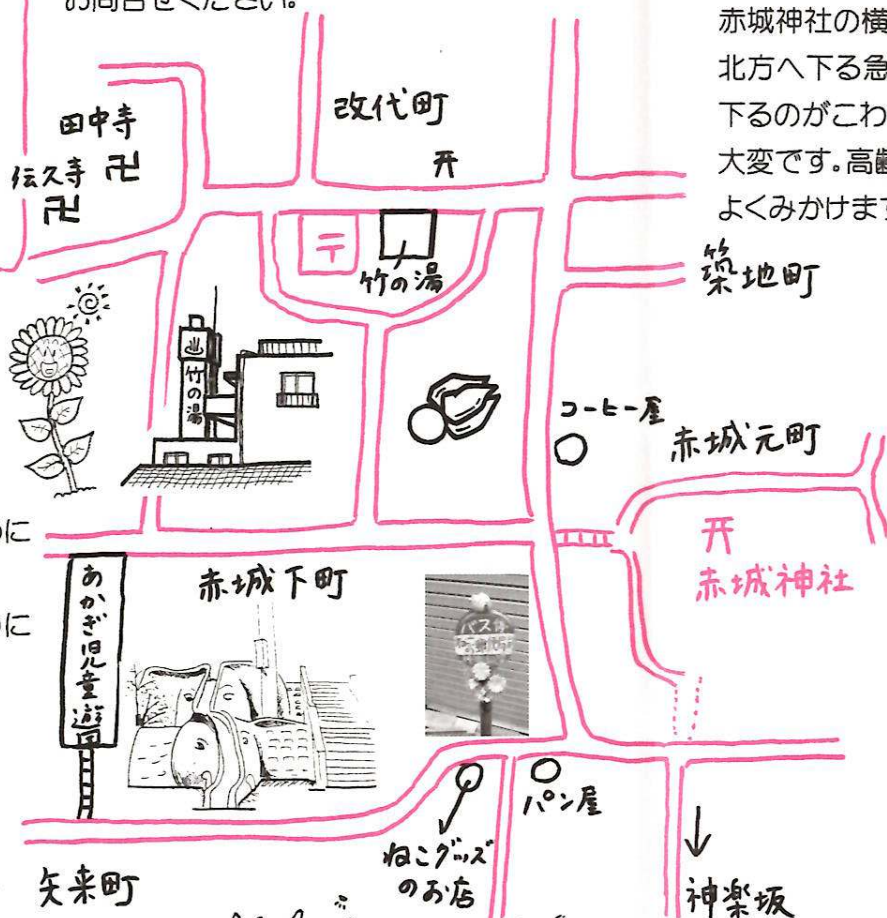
お問合せください。

赤城神社の横
北方へ下る急
下るのがこわ
大変です。高齢
よくみかけます

改代町
田中寺
伝久寺
〒
竹の湯
築地町
竹の湯
コーヒー屋
赤城元町
に
に
赤城神社
赤城下町
あかぎ児童遊
バス停
パン屋
ねこグッズのお店
矢来町
神楽坂